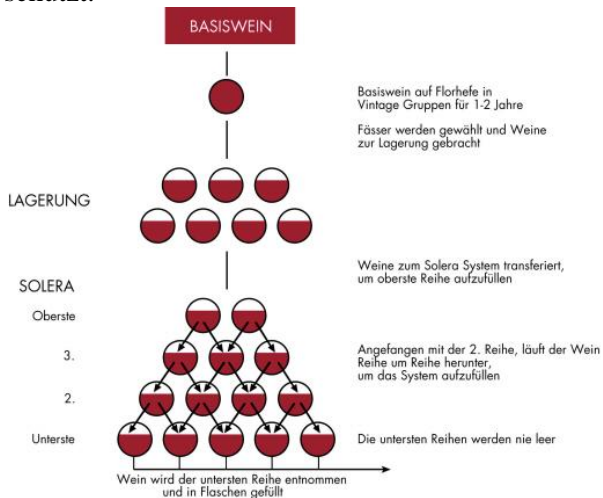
schatz.

BASISWEIN

Basiswein auf Florhefe in Vintage Gruppen für 1-2 Jahre

Fässer werden gewählt und Weine zur Lagerung gebracht

LAGERUNG

Weine zum Solera System transferiert, um oberste Reihe aufzufüllen

SOLERA

Oberste

3.

Angefangen mit der 2. Reihe, läuft der Wein Reihe um Reihe herunter, um das System aufzufüllen

2.

Unterste

Die untersten Reihen werden nie leer

Wein wird der untersten Reihe entnommen und in Flaschen gefüllt